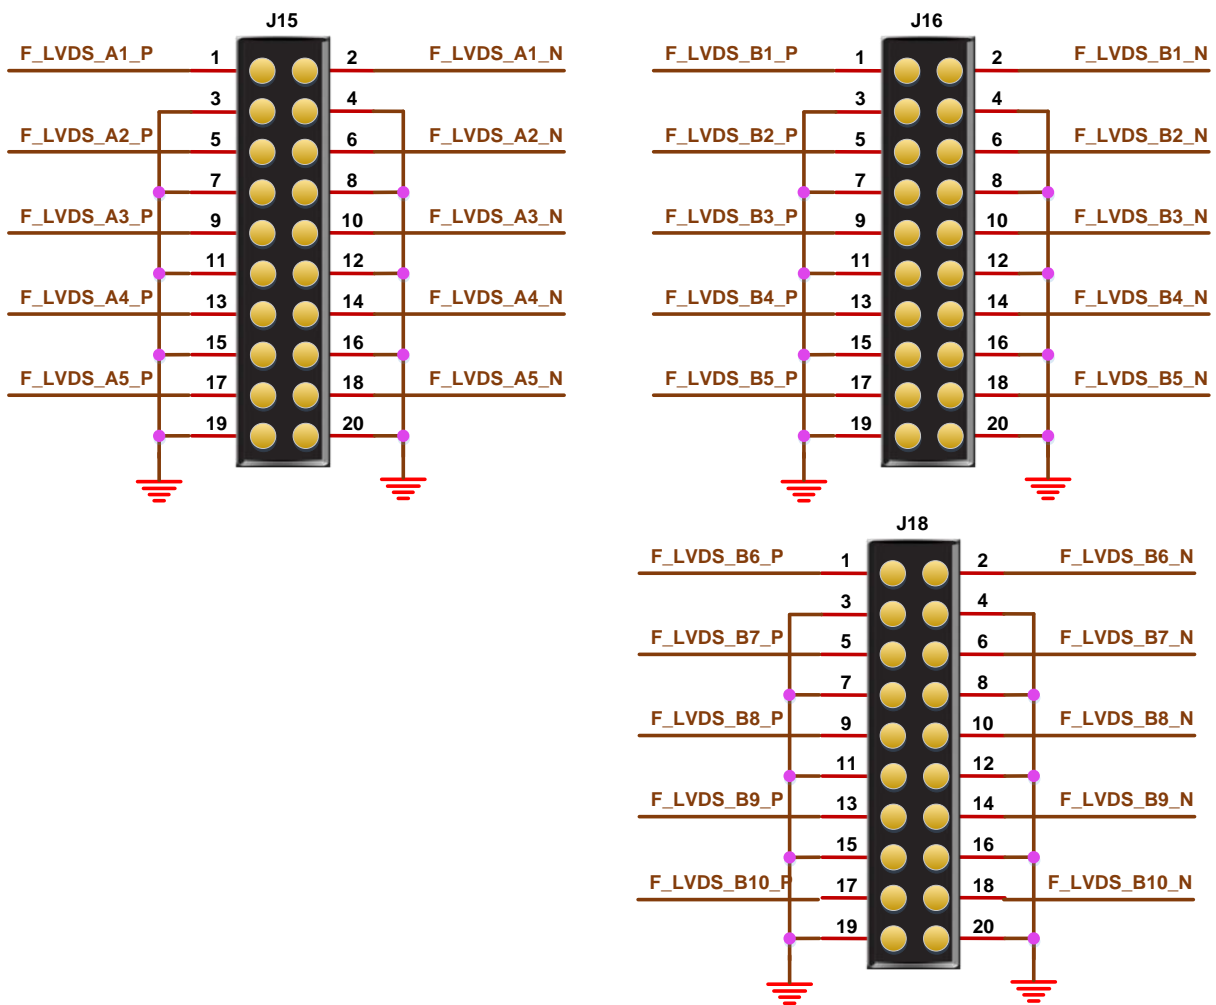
J15

F_LVDS_A1_P 1 2 F_LVDS_A1_N
3 4
F_LVDS_A2_P 5 6 F_LVDS_A2_N
7 8
F_LVDS_A3_P 9 10 F_LVDS_A3_N
11 12
F_LVDS_A4_P 13 14 F_LVDS_A4_N
15 16
F_LVDS_A5_P 17 18 F_LVDS_A5_N
19 20

J16

F_LVDS_B1_P 1 2 F_LVDS_B1_N
3 4
F_LVDS_B2_P 5 6 F_LVDS_B2_N
7 8
F_LVDS_B3_P 9 10 F_LVDS_B3_N
11 12
F_LVDS_B4_P 13 14 F_LVDS_B4_N
15 16
F_LVDS_B5_P 17 18 F_LVDS_B5_N
19 20

J18

F_LVDS_B6_P 1 2 F_LVDS_B6_N
3 4
F_LVDS_B7_P 5 6 F_LVDS_B7_N
7 8
F_LVDS_B8_P 9 10 F_LVDS_B8_N
11 12
F_LVDS_B9_P 13 14 F_LVDS_B9_N
15 16
F_LVDS_B10_P 17 18 F_LVDS_B10_N
19 20